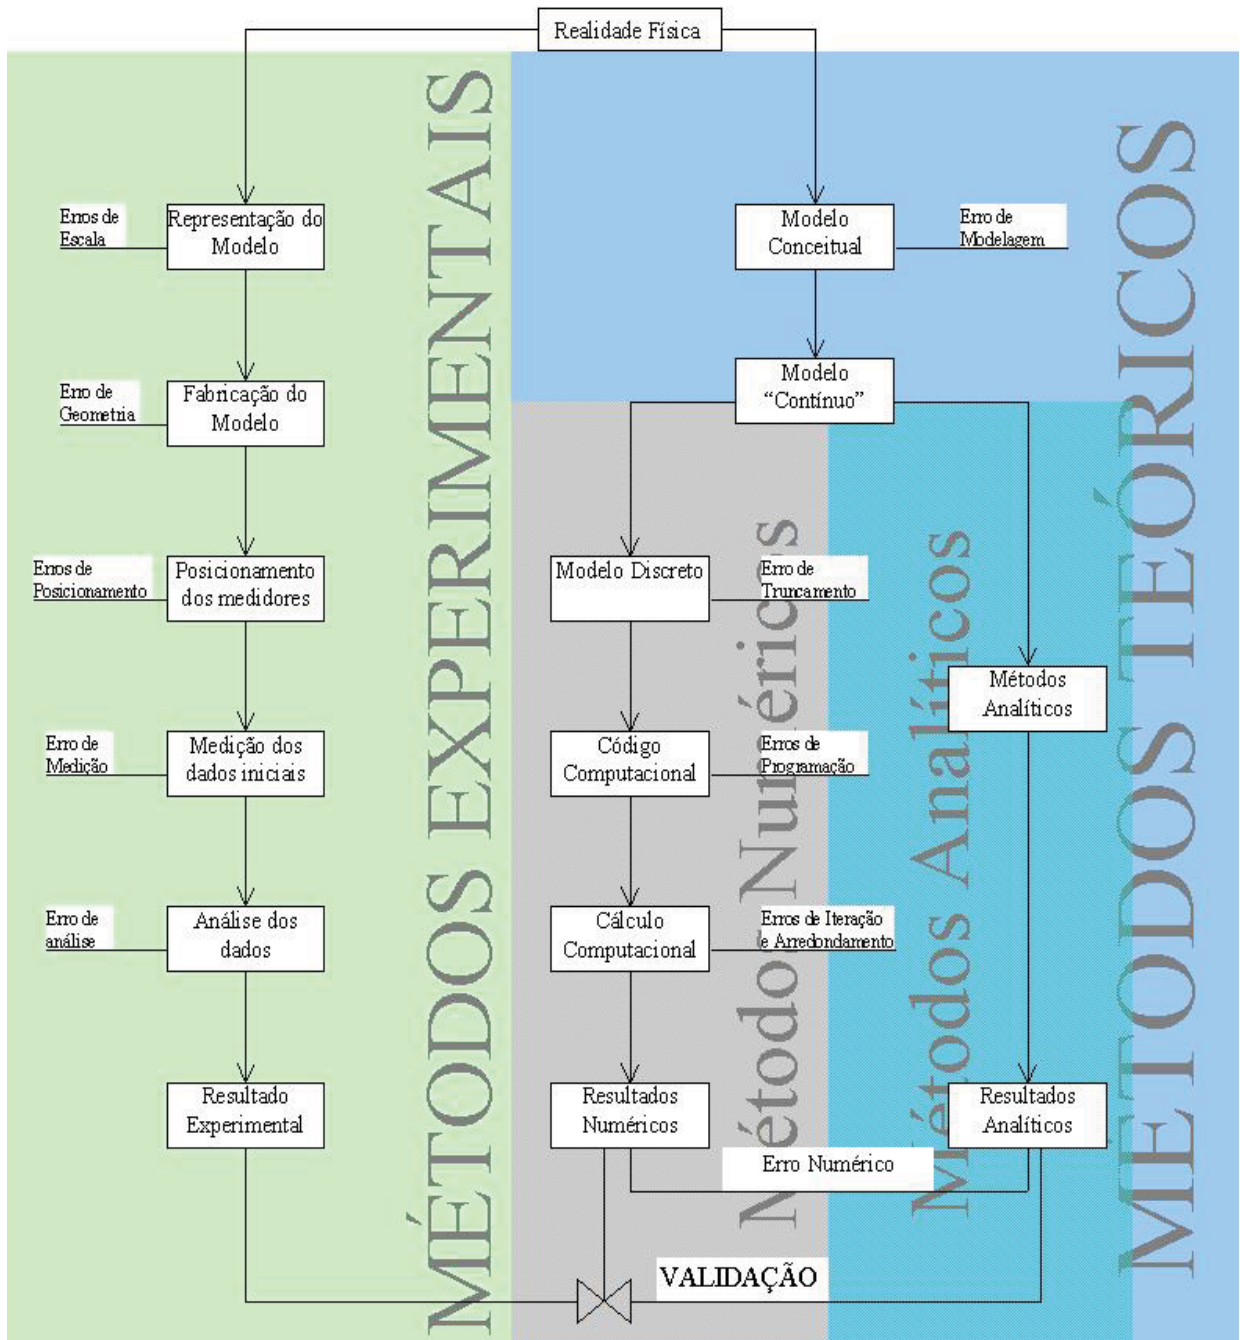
Realidade Física

MÉTODOS EXPERIMENTAIS

Erros de Escala
Representação do Modelo

Erro de Geometria
Fabricação do Modelo

Erros de Posicionamento
Posicionamento dos medidores

Erro de Medição
Medição dos dados iniciais

Erro de análise
Análise dos dados

Resultado Experimental

MÉTODOS TEÓRICOS

Modelo Conceitual
Erro de Modelagem

Modelo "Contínuo"

Métodos Numéricos

Modelo Discreto
Erro de Truncamento

Código Computacional
Erros de Programação

Cálculo Computacional
Erros de Iteração e Arredondamento

Resultados Numéricos

Métodos Analíticos

Métodos Analíticos

Resultados Analíticos

Erro Numérico

VALIDAÇÃO